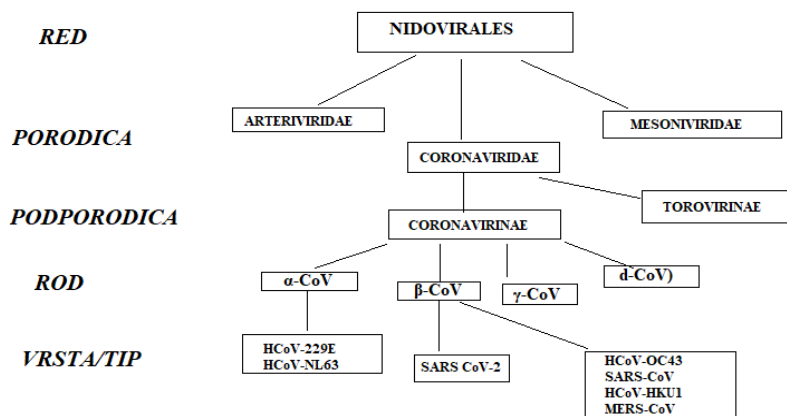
RED

NIDOVIRALES

ARTERIVIRIDAE

MESONIVIRIDAE

PORODICA

CORONAVIRIDAE

TOROVIRINAE

PODPORODICA

CORONAVIRINAE

ROD

α-CoV

β-CoV

γ-CoV

d-CoV)

VRSTA/TIP

HCoV-229E
HCoV-NL63

SARS CoV-2

HCoV-OC43
SARS-CoV
HCoV-HKU1
MERS-CoV